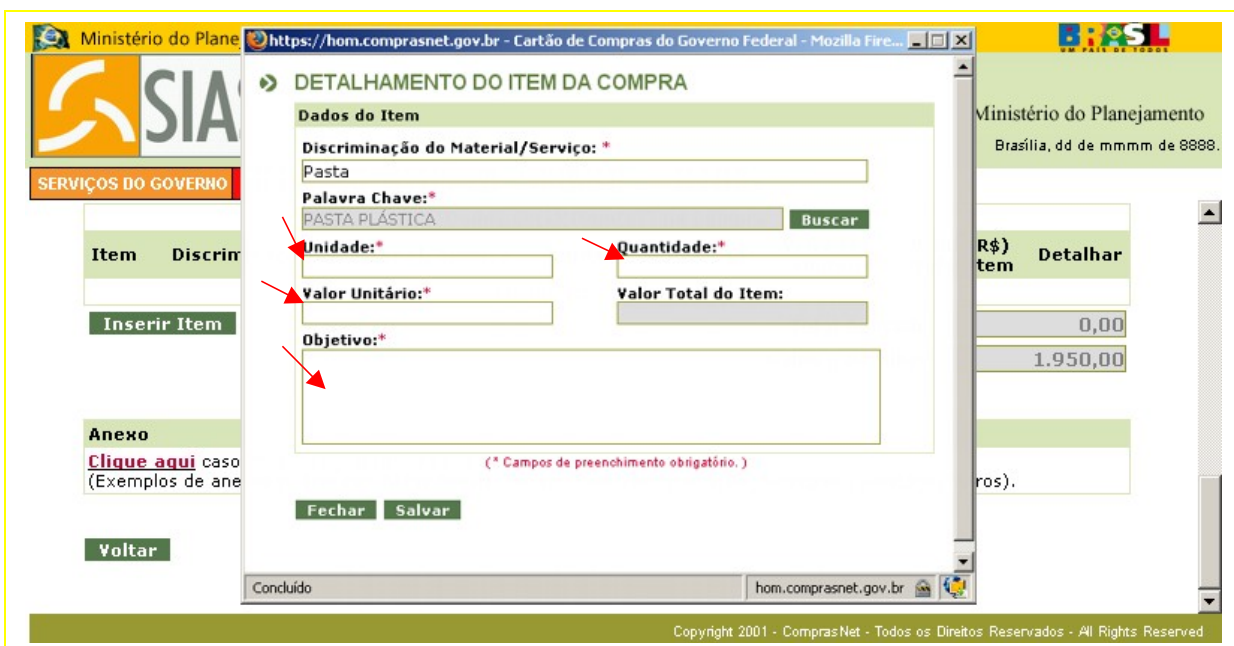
Ministério do Plane

BRASIL UM PAÍS DE TODOS

SIA

Ministério do Planejamento

Brasília, dd de mmmm de 8888.

SERVIÇOS DO GOVERNO

Item Discri

R$) tem Detalhar

Inserir Item

0,00

1.950,00

Anexo

Clique aqui caso

(Exemplos de ane

ros).

Voltar

Copyright 2001 - ComprasNet - Todos os Direitos Reservados - All Rights Reserved

https://hom.comprasnet.gov.br - Cartão de Compras do Governo Federal - Mozilla Fire...

DETALHAMENTO DO ITEM DA COMPRA

Dados do Item

Discriminação do Material/Serviço: *

Pasta

Palavra Chave:*

PASTA PLÁSTICA

Buscar

Unidade:*

Quantidade:*

Valor Unitário:*

Valor Total do Item:

Objetivo:*

(* Campos de preenchimento obrigatório. )

Fechar Salvar

Concluído

hom.comprasnet.gov.br